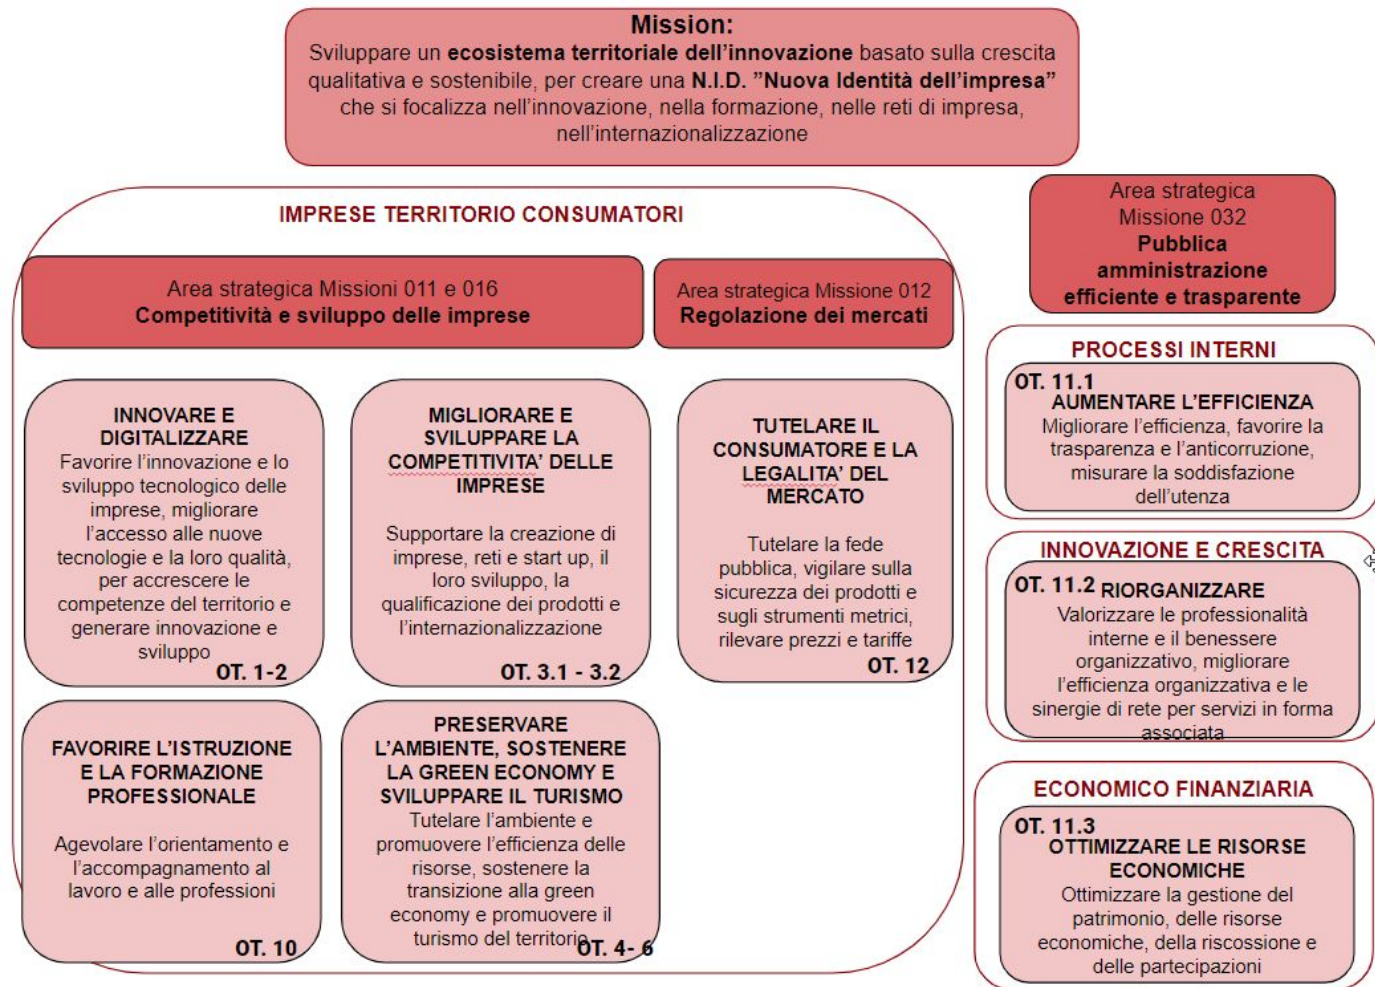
**Mission:**
Sviluppare un **ecosistema territoriale dell'innovazione** basato sulla crescita qualitativa e sostenibile, per creare una **N.I.D. "Nuova Identità dell'impresa"** che si focalizza nell'innovazione, nella formazione, nelle reti di impresa, nell'internazionalizzazione

IMPRESE TERRITORIO CONSUMATORI

Area strategica Missioni 011 e 016
**Competitività e sviluppo delle imprese**

Area strategica Missione 012
**Regolazione dei mercati**

**INNOVARE E DIGITALIZZARE**
Favorire l'innovazione e lo sviluppo tecnologico delle imprese, migliorare l'accesso alle nuove tecnologie e la loro qualità, per accrescere le competenze del territorio e generare innovazione e sviluppo
**OT. 1-2**

**MIGLIORARE E SVILUPPARE LA COMPETITIVITA' DELLE IMPRESE**
Supportare la creazione di imprese, reti e start up, il loro sviluppo, la qualificazione dei prodotti e l'internazionalizzazione
**OT. 3.1 - 3.2**

**TUTELARE IL CONSUMATORE E LA LEGALITA' DEL MERCATO**
Tutelare la fede pubblica, vigilare sulla sicurezza dei prodotti e sugli strumenti metrici, rilevare prezzi e tariffe
**OT. 12**

**FAVORIRE L'ISTRUZIONE E LA FORMAZIONE PROFESSIONALE**
Agevolare l'orientamento e l'accompagnamento al lavoro e alle professioni
**OT. 10**

**PRESERVARE L'AMBIENTE, SOSTENERE LA GREEN ECONOMY E SVILUPPARE IL TURISMO**
Tutelare l'ambiente e promuovere l'efficienza delle risorse, sostenere la transizione alla green economy e promuovere il turismo del territorio
**OT. 4- 6**

Area strategica
Missione 032
**Pubblica amministrazione efficiente e trasparente**

PROCESSI INTERNI
**OT. 11.1**
**AUMENTARE L'EFFICIENZA**
Migliorare l'efficienza, favorire la trasparenza e l'anticorruzione, misurare la soddisfazione dell'utenza

INNOVAZIONE E CRESCITA
**OT. 11.2 RIORGANIZZARE**
Valorizzare le professionalità interne e il benessere organizzativo, migliorare l'efficienza organizzativa e le sinergie di rete per servizi in forma associata

ECONOMICO FINANZIARIA
**OT. 11.3**
**OTTIMIZZARE LE RISORSE ECONOMICHE**
Ottimizzare la gestione del patrimonio, delle risorse economiche, della riscossione e delle partecipazioni